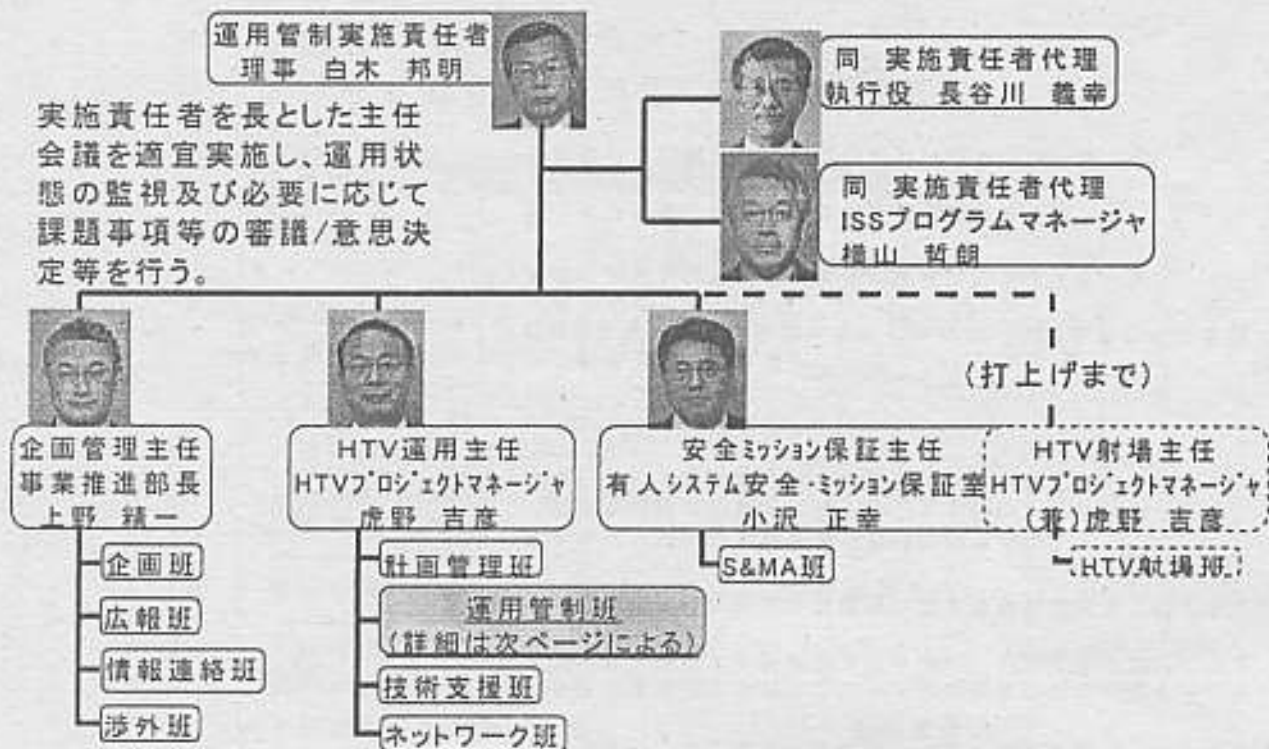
運用管制実施責任者
理事　白木　邦明

同　実施責任者代理
執行役　長谷川　義幸

同　実施責任者代理
ISSプログラムマネージャ
横山　哲朗

実施責任者を長とした主任会議を適宜実施し、運用状態の監視及び必要に応じて課題事項等の審議/意思決定等を行う。

（打上げまで）

企画管理主任
事業推進部長
上野　精一

企画班
広報班
情報連絡班
渉外班

HTV運用主任
HTVプロジェクトマネージャ
虎野　吉彦

計画管理班
運用管制班
（詳細は次ページによる）
技術支援班
ネットワーク班

安全ミッション保証主任
有人システム安全・ミッション保証室
小沢　正幸

S&MA班

HTV射場主任
HTVプロジェクトマネージャ
（兼）虎野　吉彦

HTV射場班